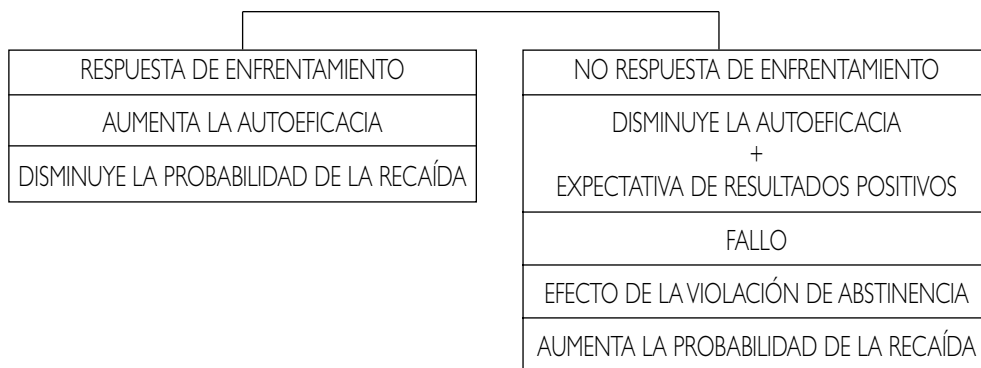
RESPUESTA DE ENFRENTAMIENTO

AUMENTA LA AUTOEFICACIA

DISMINUYE LA PROBABILIDAD DE LA RECAÍDA

NO RESPUESTA DE ENFRENTAMIENTO

DISMINUYE LA AUTOEFICACIA
+
EXPECTATIVA DE RESULTADOS POSITIVOS

FALLO

EFECTO DE LA VIOLACIÓN DE ABSTINENCIA

AUMENTA LA PROBABILIDAD DE LA RECAÍDA